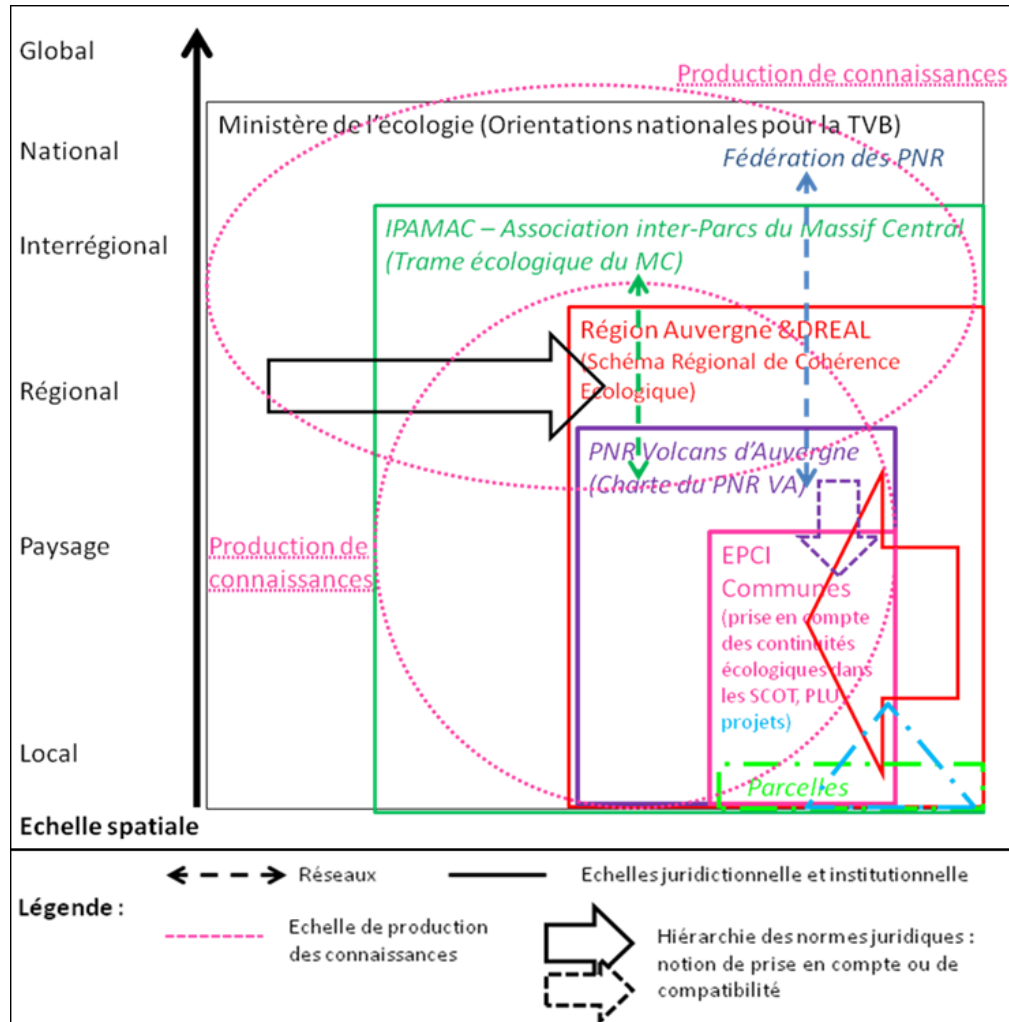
Global

Production de connaissances

Ministère de l'écologie (Orientations nationales pour la TVB)

National

Fédération des PNR

Interrégional

IPAMAC – Association inter-Parcs du Massif Central (Trame écologique du MC)

Région Auvergne &DREAL (Schéma Régional de Cohérence Ecologique)

Régional

PNR Volcans d'Auvergne (Charte du PNR VA)

Paysage

Production de connaissances

EPCI Communes (prise en compte des continuités écologiques dans les SCOT, PLU, projets)

Local

Parcelles

Echelle spatiale

Réseaux

Echelles juridictionnelle et institutionnelle

Légende :

Echelle de production des connaissances

Hiérarchie des normes juridiques : notion de prise en compte ou de compatibilité